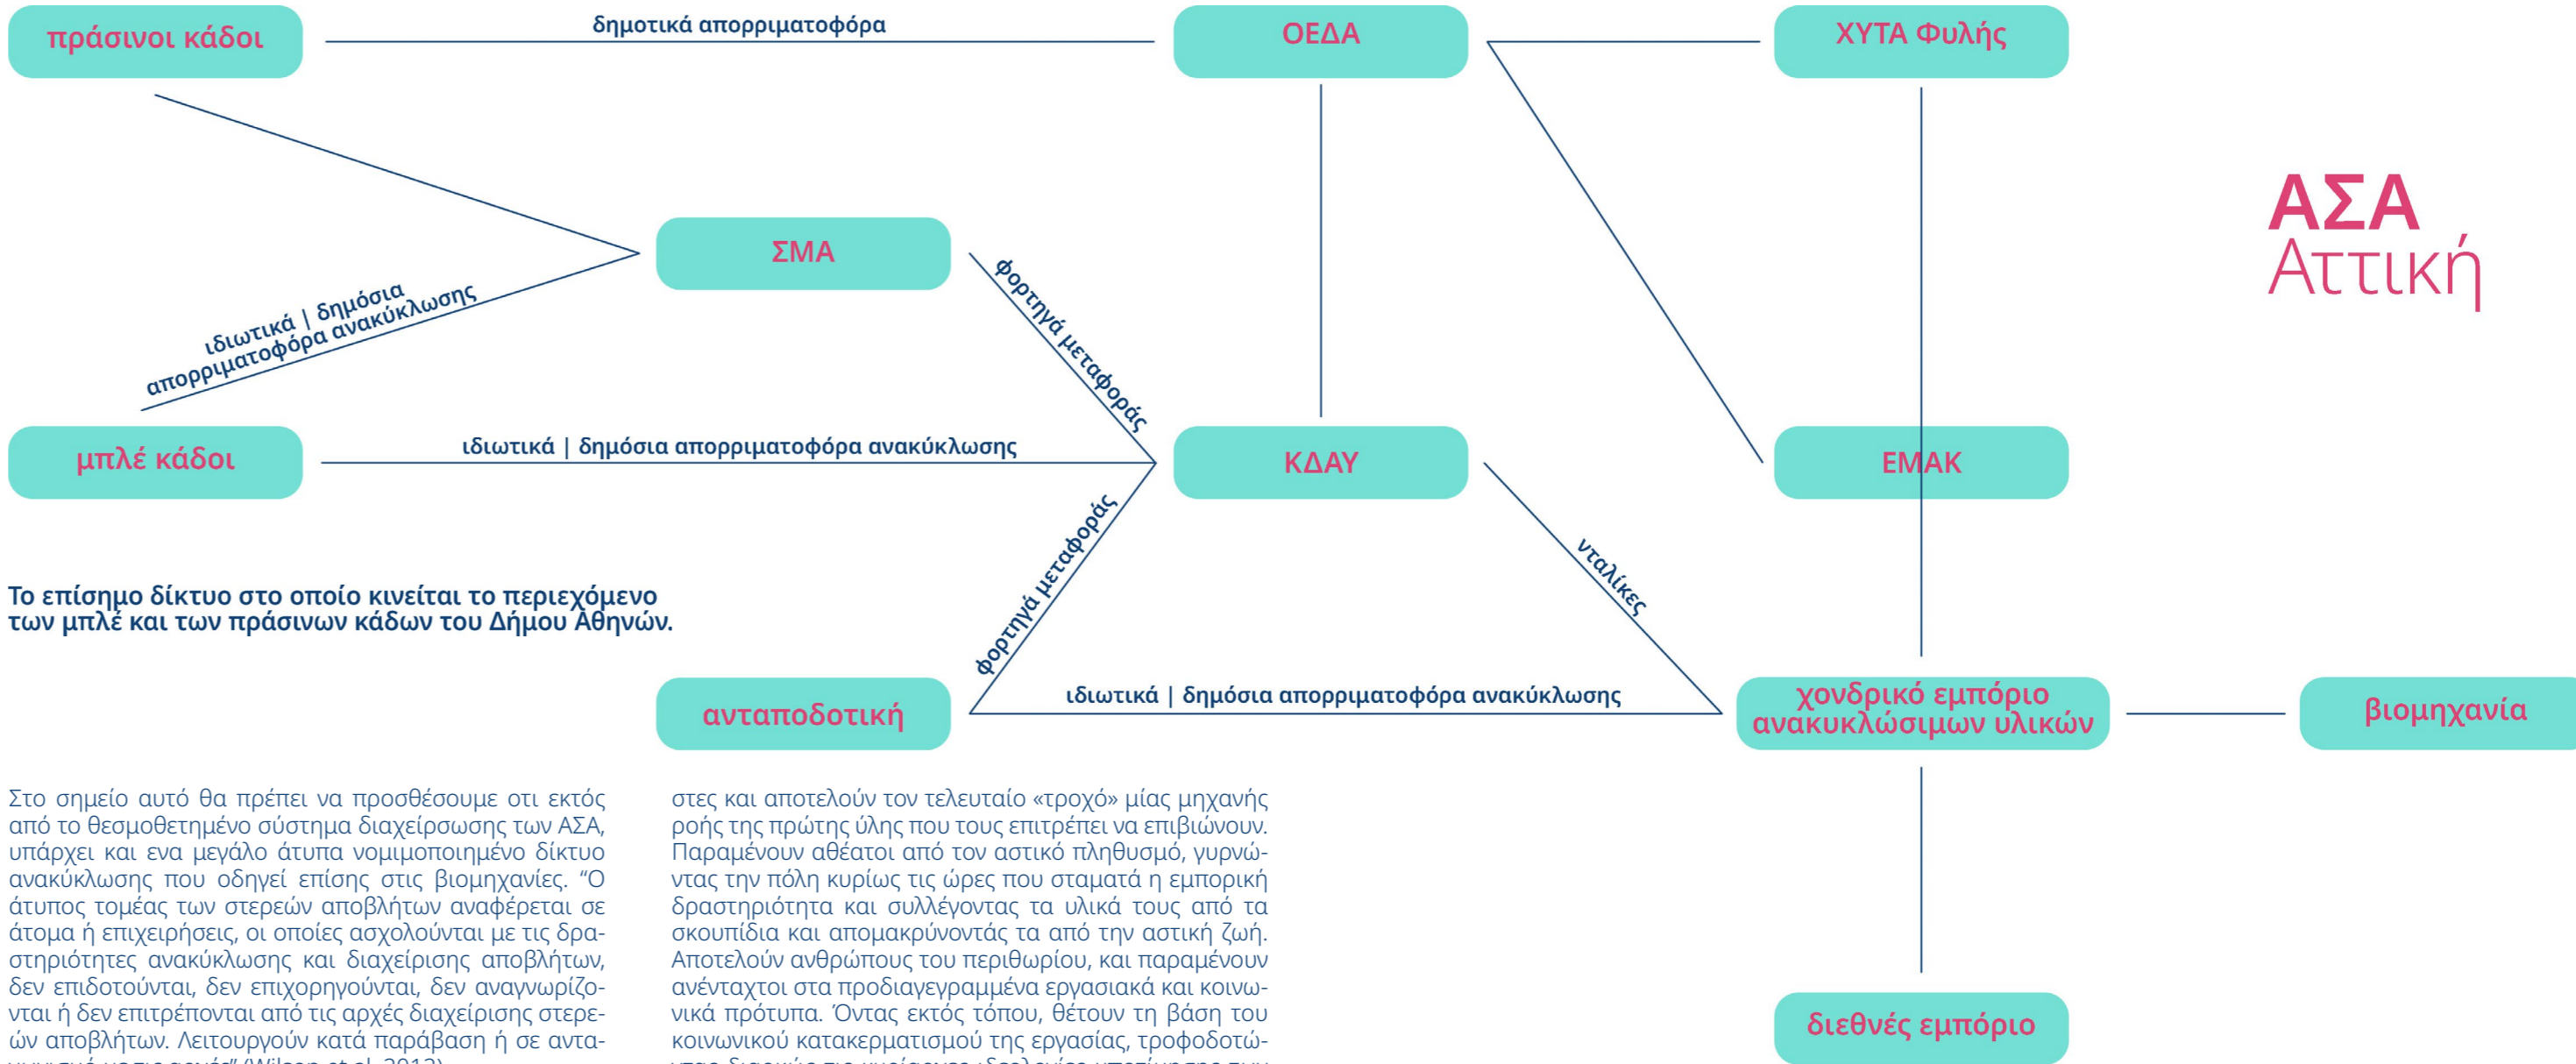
πράσινοι κάδοι

δημοτικά απορριματοφόρα

ΟΕΔΑ

ΧΥΤΑ Φυλής

ΑΣΑ
Αττική

ΣΜΑ

ιδιωτικά | δημόσια
απορριματοφόρα ανακύκλωσης

φορτηγά μεταφοράς

μπλέ κάδοι

ιδιωτικά | δημόσια απορριματοφόρα ανακύκλωσης

ΚΔΑΥ

ΕΜΑΚ

φορτηγά μεταφοράς

νταλίκες

Το επίσημο δίκτυο στο οποίο κινείται το περιεχόμενο των μπλέ και των πράσινων κάδων του Δήμου Αθηνών.

ανταποδοτική

ιδιωτικά | δημόσια απορριματοφόρα ανακύκλωσης

χονδρικό εμπόριο ανακυκλώσιμων υλικών

βιομηχανία

διεθνές εμπόριο

Στο σημείο αυτό θα πρέπει να προσθέσουμε οτι εκτός από το θεσμοθετημένο σύστημα διαχείρσωσης των ΑΣΑ, υπάρχει και ενα μεγάλο άτυπα νομιμοποιημένο δίκτυο ανακύκλωσης που οδηγεί επίσης στις βιομηχανίες. “Ο άτυπος τομέας των στερεών αποβλήτων αναφέρεται σε άτομα ή επιχειρήσεις, οι οποίες ασχολούνται με τις δραστηριότητες ανακύκλωσης και διαχείρισης αποβλήτων, δεν επιδοτούνται, δεν επιχορηγούνται, δεν αναγνωρίζονται ή δεν επιτρέπονται από τις αρχές διαχείρισης στερεών αποβλήτων. Λειτουργούν κατά παράβαση ή σε ανταγ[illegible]

στες και αποτελούν τον τελευταίο «τροχό» μίας μηχανής ροής της πρώτης ύλης που τους επιτρέπει να επιβιώνουν. Παραμένουν αθέατοι από τον αστικό πληθυσμό, γυρνώντας την πόλη κυρίως τις ώρες που σταματά η εμπορική δραστηριότητα και συλλέγοντας τα υλικά τους από τα σκουπίδια και απομακρύνοντάς τα από την αστική ζωή. Αποτελούν ανθρώπους του περιθωρίου, και παραμένουν ανένταχτοι στα προδιαγεγραμμένα εργασιακά και κοινωνικά πρότυπα. Όντας εκτός τόπου, θέτουν τη βάση του κοινωνικού κατακερματισμού της εργασίας, τροφοδοτώ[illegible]